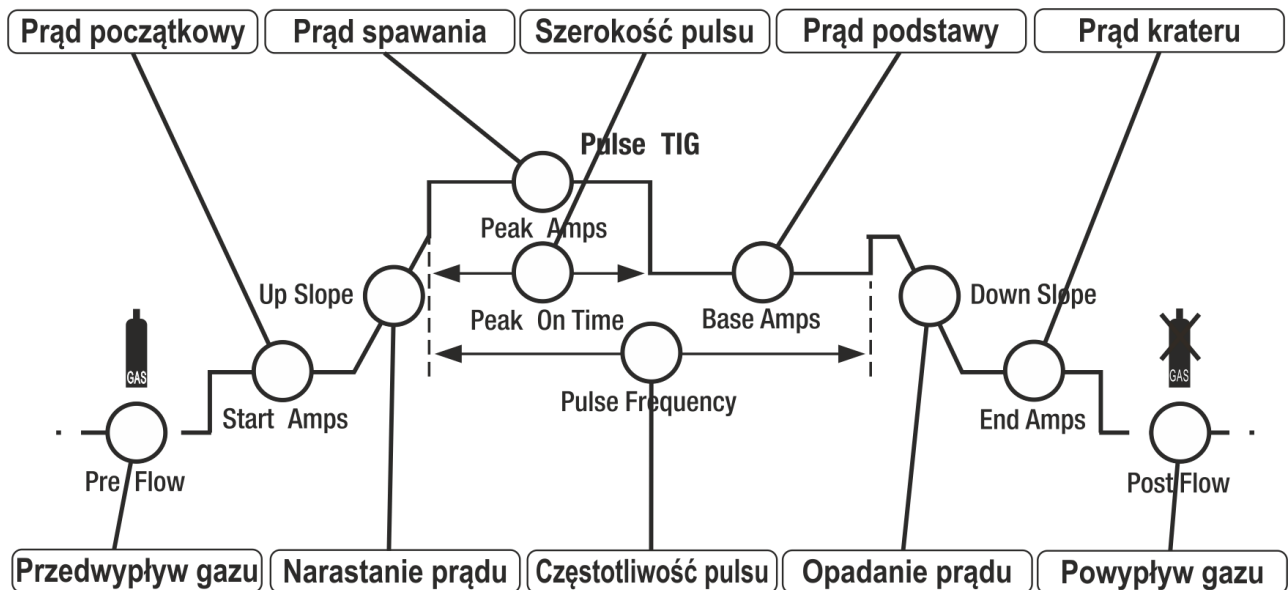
Prąd początkowy
Prąd spawania
Szerokość pulsu
Prąd podstawy
Prąd krateru

Pulse TIG

Peak Amps
Up Slope
Peak On Time
Base Amps
Down Slope
GAS
GAS
Start Amps
Pulse Frequency
End Amps
Pre Flow
Post Flow

Przedwypływ gazu
Narastanie prądu
Częstotliwość pulsu
Opadanie prądu
Powypływ gazu